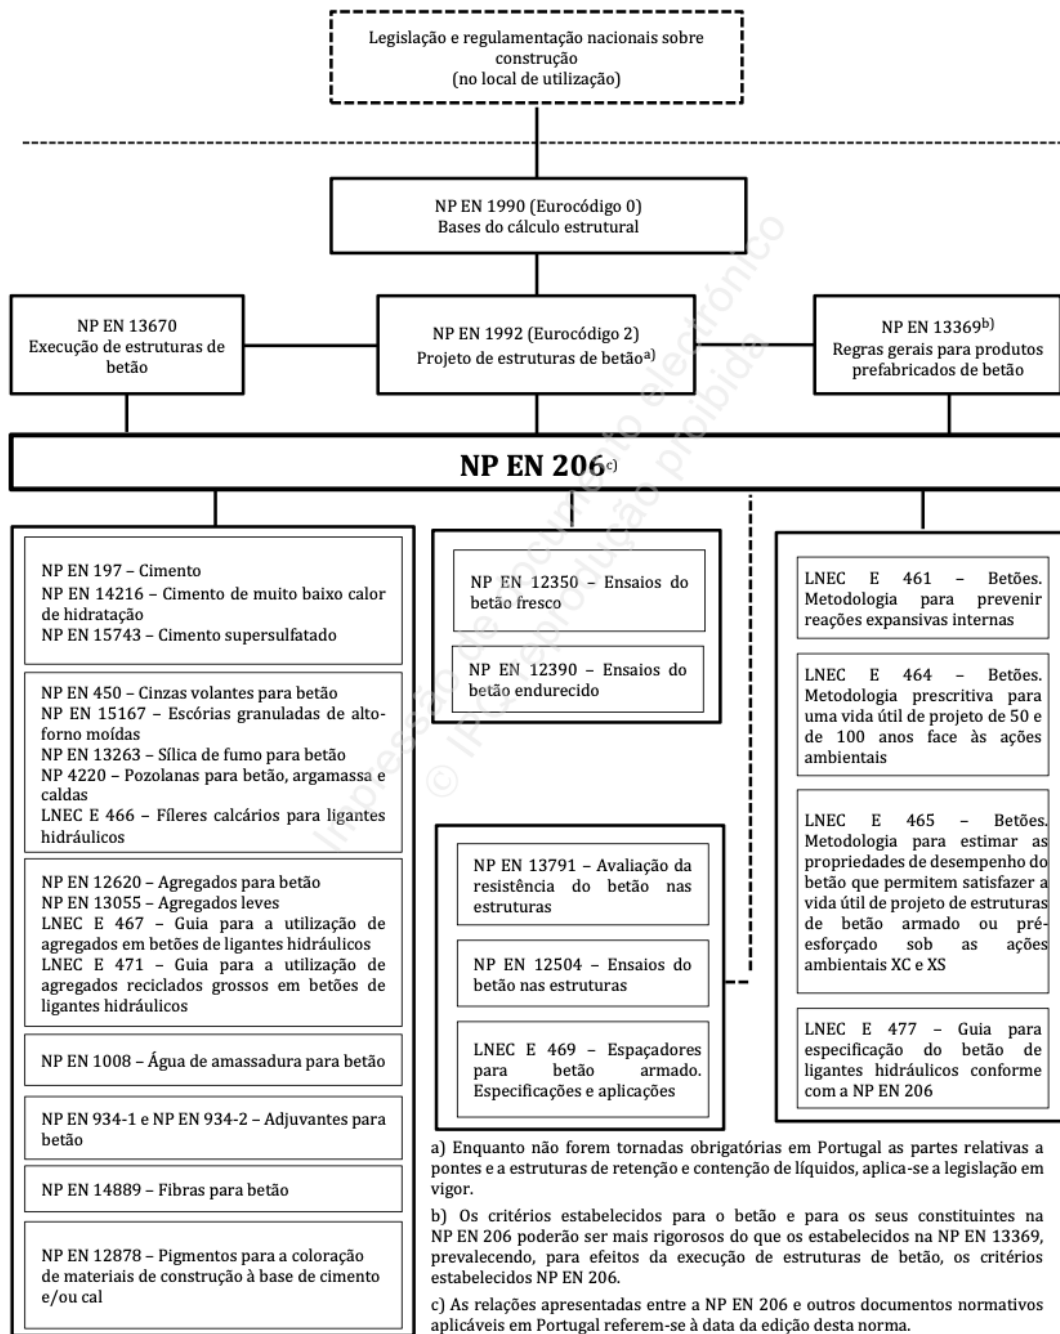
Legislação e regulamentação nacionais sobre construção
(no local de utilização)

NP EN 1990 (Eurocódigo 0)
Bases do cálculo estrutural

NP EN 13670
Execução de estruturas de betão

NP EN 1992 (Eurocódigo 2)
Projeto de estruturas de betão$^{a)}$

NP EN 13369$^{b)}$
Regras gerais para produtos prefabricados de betão

NP EN 206$^{c)}$

NP EN 197 – Cimento
NP EN 14216 – Cimento de muito baixo calor de hidratação
NP EN 15743 – Cimento supersulfatado

NP EN 450 – Cinzas volantes para betão
NP EN 15167 – Escórias granuladas de alto-forno moídas
NP EN 13263 – Sílica de fumo para betão
NP 4220 – Pozolanas para betão, argamassa e caldas
LNEC E 466 – Fíleres calcários para ligantes hidráulicos

NP EN 12620 – Agregados para betão
NP EN 13055 – Agregados leves
LNEC E 467 – Guia para a utilização de agregados em betões de ligantes hidráulicos
LNEC E 471 – Guia para a utilização de agregados reciclados grossos em betões de ligantes hidráulicos

NP EN 1008 – Água de amassadura para betão

NP EN 934-1 e NP EN 934-2 – Adjuvantes para betão

NP EN 14889 – Fibras para betão

NP EN 12878 – Pigmentos para a coloração de materiais de construção à base de cimento e/ou cal

NP EN 12350 – Ensaios do betão fresco

NP EN 12390 – Ensaios do betão endurecido

NP EN 13791 – Avaliação da resistência do betão nas estruturas

NP EN 12504 – Ensaios do betão nas estruturas

LNEC E 469 – Espaçadores para betão armado. Especificações e aplicações

LNEC E 461 – Betões. Metodologia para prevenir reações expansivas internas

LNEC E 464 – Betões. Metodologia prescritiva para uma vida útil de projeto de 50 e de 100 anos face às ações ambientais

LNEC E 465 – Betões. Metodologia para estimar as propriedades de desempenho do betão que permitem satisfazer a vida útil de projeto de estruturas de betão armado ou pré-esforçado sob as ações ambientais XC e XS

LNEC E 477 – Guia para especificação do betão de ligantes hidráulicos conforme com a NP EN 206

a) Enquanto não forem tornadas obrigatórias em Portugal as partes relativas a pontes e a estruturas de retenção e contenção de líquidos, aplica-se a legislação em vigor.

b) Os critérios estabelecidos para o betão e para os seus constituintes na NP EN 206 poderão ser mais rigorosos do que os estabelecidos na NP EN 13369, prevalecendo, para efeitos da execução de estruturas de betão, os critérios estabelecidos NP EN 206.

c) As relações apresentadas entre a NP EN 206 e outros documentos normativos aplicáveis em Portugal referem-se à data da edição desta norma.

Impressão de documento electrónico
© IPQ reprodução proibida